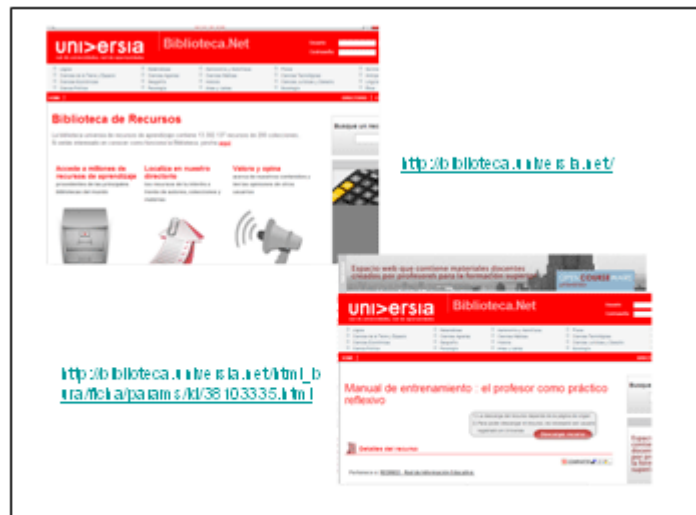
uni>ersia Biblioteca.Net

Biblioteca de Recursos

Accede a millones de recursos de aprendizaje

Localiza en nuestro directorio

Valora y opina

Busque un rec

http://biblioteca.universia.net/

Espacio web que contiene materiales docentes creados por profesores para la formación superior

OPENCOURSEWARE

uni>ersia Biblioteca.Net

http://biblioteca.universia.net/html_bura/ficha/params/id/38103335.html

Manual de entrenamiento : el profesor como práctico reflexivo

Descargar recurso

Detalles del recurso

Busque